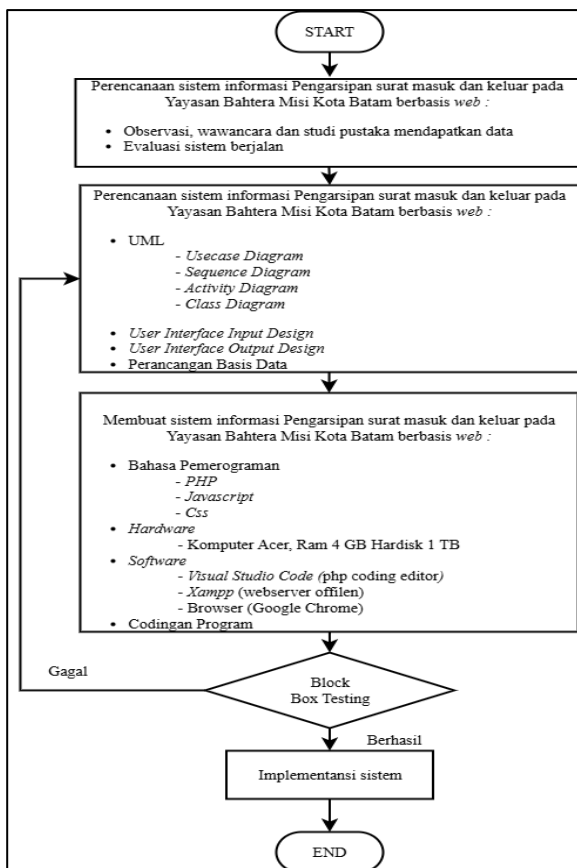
START

Perencanaan sistem informasi Pengarsipan surat masuk dan keluar pada Yayasan Bahtera Misi Kota Batam berbasis *web* :

- Observasi, wawancara dan studi pustaka mendapatkan data
- Evaluasi sistem berjalan

Perencanaan sistem informasi Pengarsipan surat masuk dan keluar pada Yayasan Bahtera Misi Kota Batam berbasis *web* :

- UML
  - *Usecase Diagram*
  - *Sequence Diagram*
  - *Activity Diagram*
  - *Class Diagram*
- *User Interface Input Design*
- *User Interface Output Design*
- Perancangan Basis Data

Membuat sistem informasi Pengarsipan surat masuk dan keluar pada Yayasan Bahtera Misi Kota Batam berbasis *web* :

- Bahasa Pemerogramaan
  - *PHP*
  - *Javascript*
  - *Css*
- *Hardware*
  - Komputer Acer, Ram 4 GB Hardisk 1 TB
- *Software*
  - *Visual Studio Code (*php coding editor*)*
  - *Xampp* (webserver offilen)
  - Browser (Google Chrome)
- Codingan Program

Gagal

Block Box Testing

Berhasil

Implementansi sistem

END